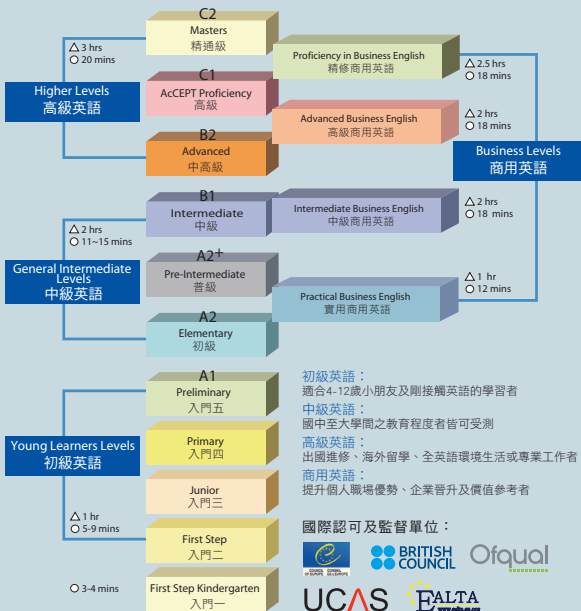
C2
Masters
精通級

△ 3 hrs
○ 20 mins

Proficiency in Business English
精修商用英語

△ 2.5 hrs
○ 18 mins

C1
AcCEPT Proficiency
高級

Higher Levels
高級英語

Advanced Business English
高級商用英語

△ 2 hrs
○ 18 mins

B2
Advanced
中高級

Business Levels
商用英語

B1
Intermediate
中級

Intermediate Business English
中級商用英語

△ 2 hrs
○ 18 mins

△ 2 hrs
○ 11~15 mins

A2+
Pre-Intermediate
普級

General Intermediate Levels
中級英語

△ 1 hr
○ 12 mins

Practical Business English
實用商用英語

A2
Elementary
初級

A1
Preliminary
入門五

初級英語：
適合4-12歲小朋友及剛接觸英語的學習者
中級英語：
國中至大學間之教育程度者皆可受測
高級英語：
出國進修、海外留學、全英語環境生活或專業工作者
商用英語：
提升個人職場優勢、企業晉升及價值參考者

Young Learners Levels
初級英語

Primary
入門四

Junior
入門三

△ 1 hr
○ 5-9 mins

First Step
入門二

國際認可及監督單位：

COUNCIL OF EUROPE CONSEIL DE L'EUROPE

BRITISH COUNCIL

Ofqual

○ 3-4 mins

First Step Kindergarten
入門一

UCAS

EALTA